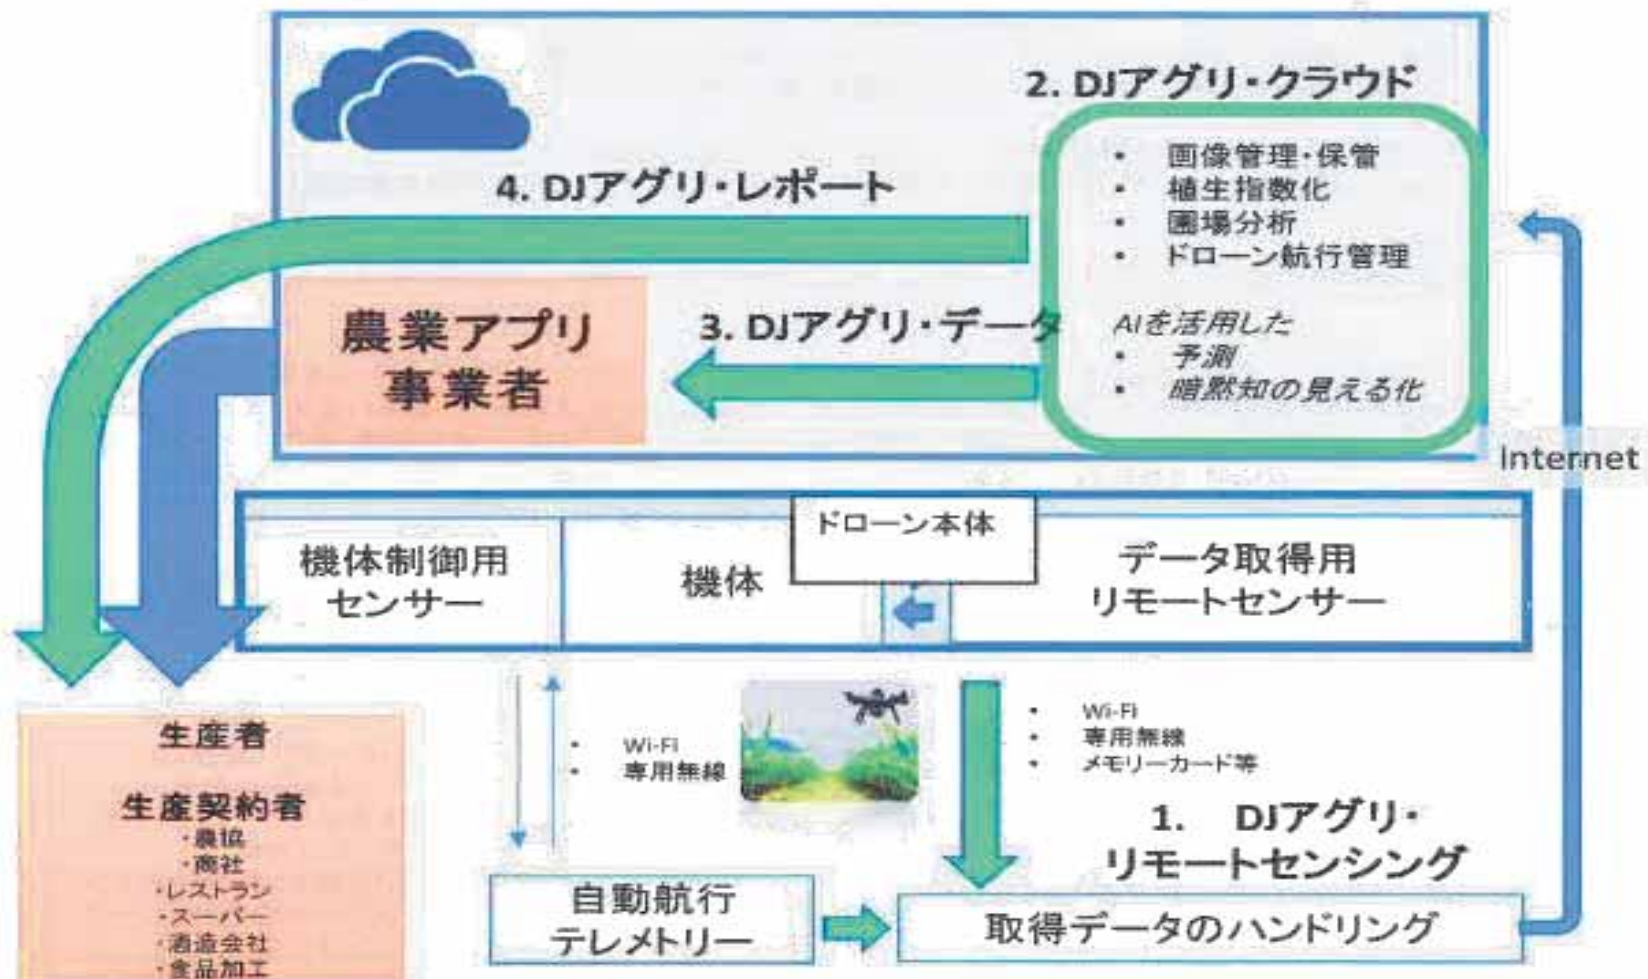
2. DJアグリ・クラウド

• 画像管理・保管
• 植生指数化
• 圃場分析
• ドローン航行管理

AIを活用した
• 予測
• 暗黙知の見える化

4. DJアグリ・レポート

農業アプリ事業者

3. DJアグリ・データ

Internet

ドローン本体

機体制御用センサー

機体

データ取得用リモートセンサー

• Wi-Fi
• 専用無線

• Wi-Fi
• 専用無線
• メモリーカード等

1. DJアグリ・リモートセンシング

生産者

生産契約者
・農協
・商社
・レストラン
・スーパー
・酒造会社
・食品加工

自動航行テレメトリー

取得データのハンドリング